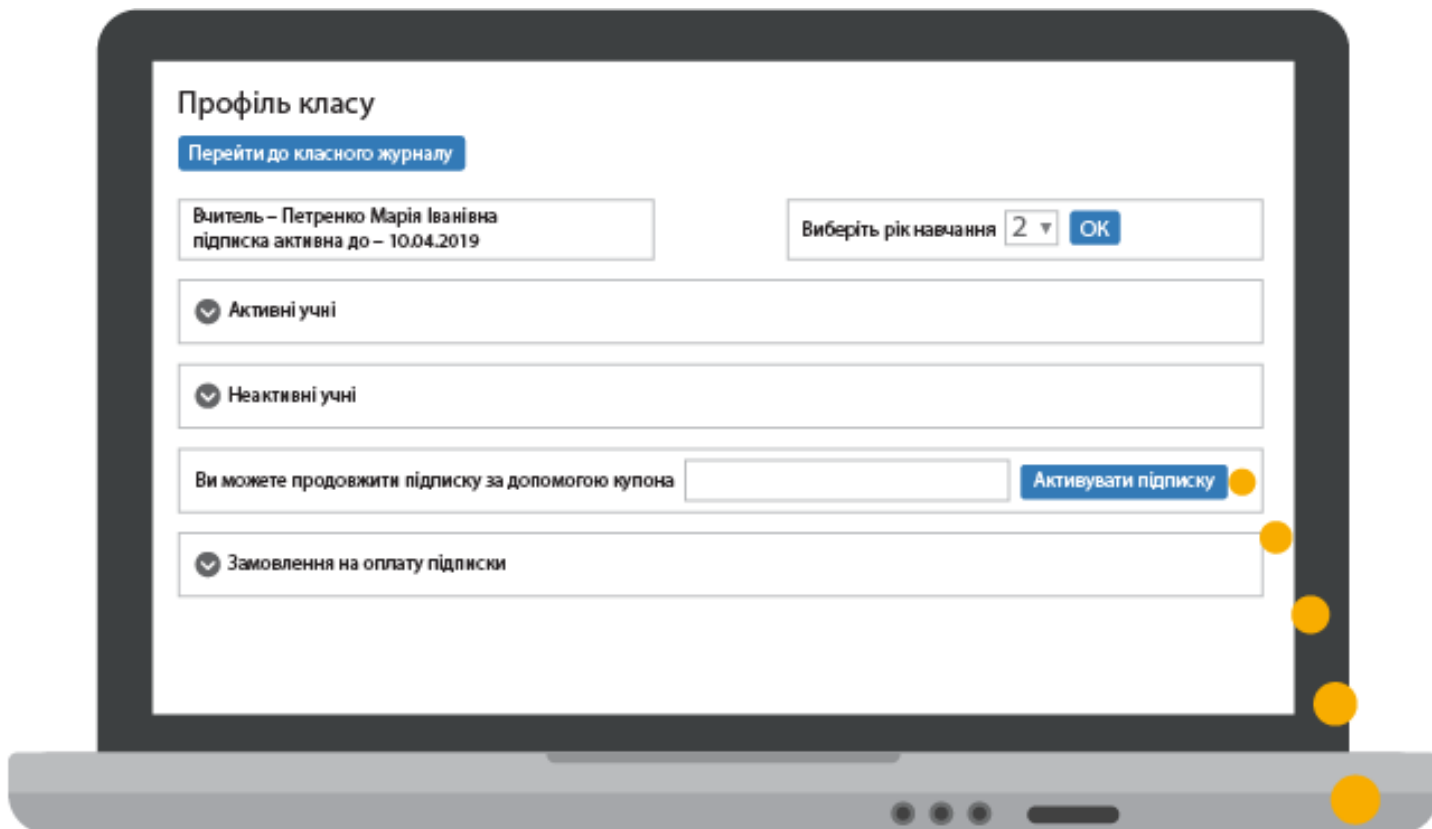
Профіль класу

Перейти до класного журналу

Вчитель – Петренко Марія Іванівна
підписка активна до – 10.04.2019

Виберіть рік навчання 2 ОК

Активні учні

Неактивні учні

Ви можете продовжити підписку за допомогою купона

Активувати підписку

Замовлення на оплату підписки